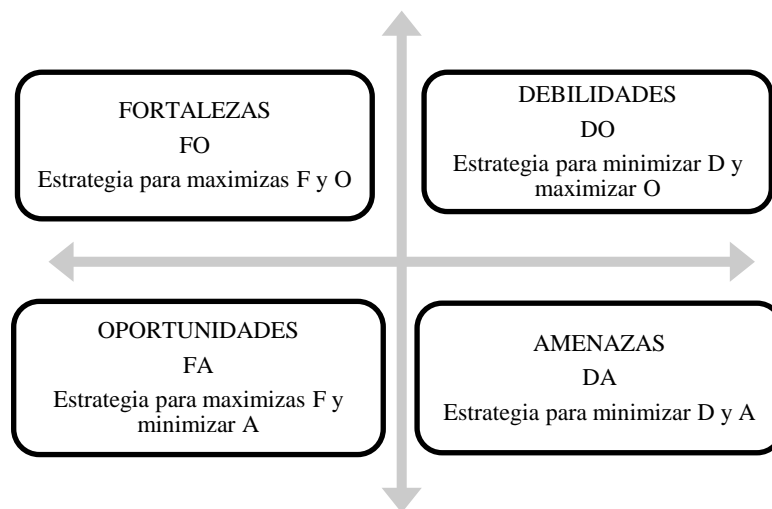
FORTALEZAS
FO
Estrategia para maximizas F y O

DEBILIDADES
DO
Estrategia para minimizar D y maximizar O

OPORTUNIDADES
FA
Estrategia para maximizas F y minimizar A

AMENAZAS
DA
Estrategia para minimizar D y A